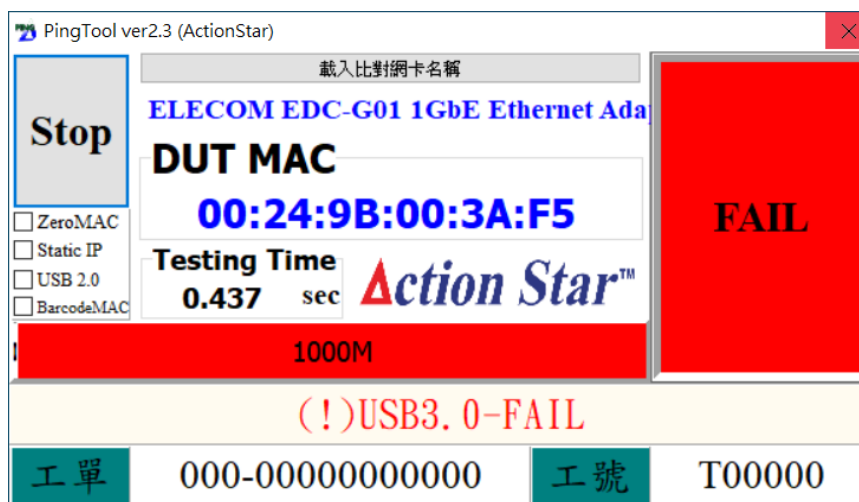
PingTool ver2.3 (ActionStar)

Stop

載入比對網卡名稱

ELECOM EDC-G01 1GbE Ethernet Ada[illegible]

DUT MAC

00:24:9B:00:3A:F5

FAIL

ZeroMAC
Static IP
USB 2.0
BarcodeMAC

Testing Time
0.437 sec

Action Star™

1000M

(!)USB3.0-FAIL

工單 000-00000000000 工號 T00000